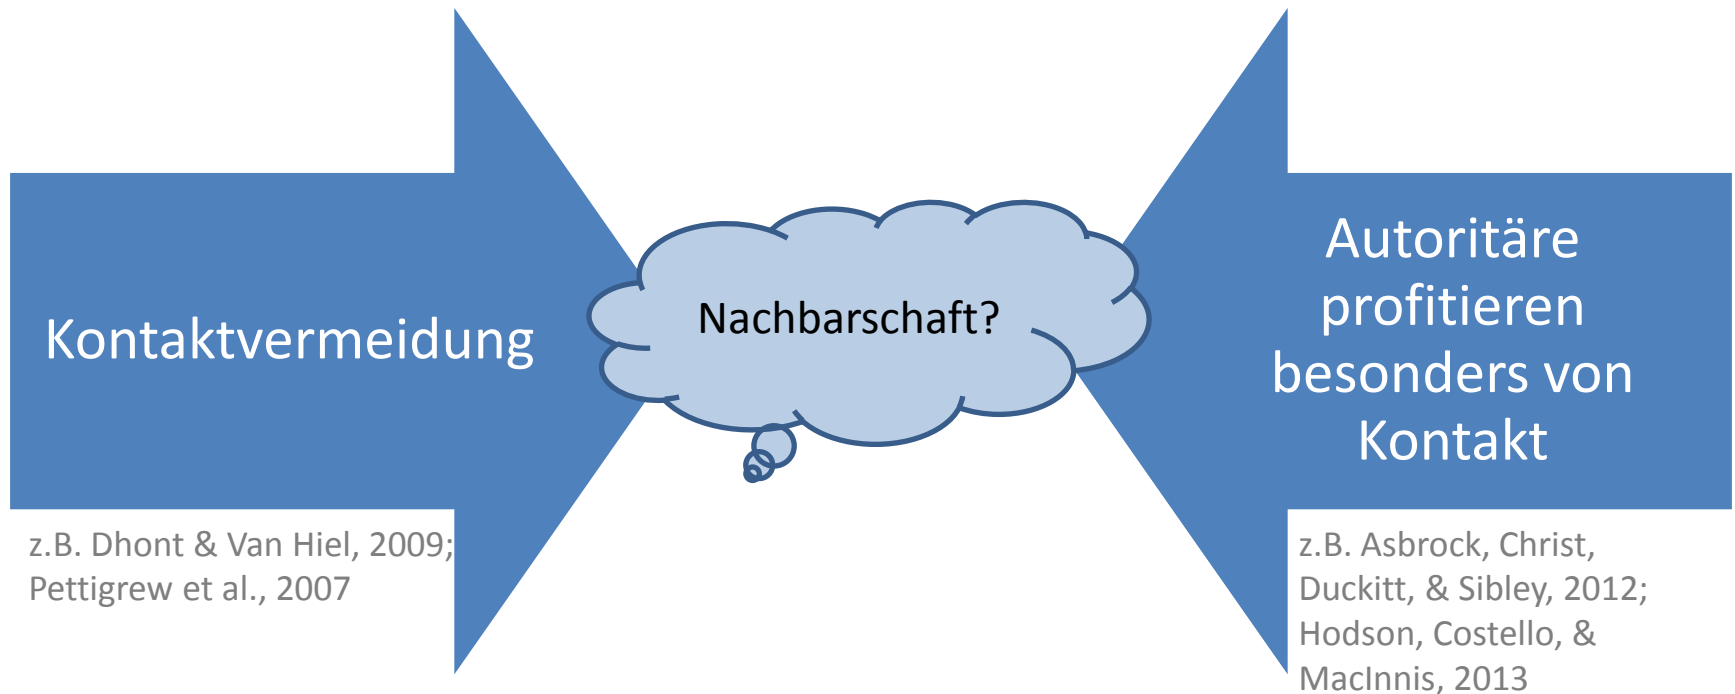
Kontaktvermeidung

z.B. Dhont & Van Hiel, 2009; Pettigrew et al., 2007

Nachbarschaft?

Autoritäre profitieren besonders von Kontakt

z.B. Asbrock, Christ, Duckitt, & Sibley, 2012; Hodson, Costello, & MacInnis, 2013